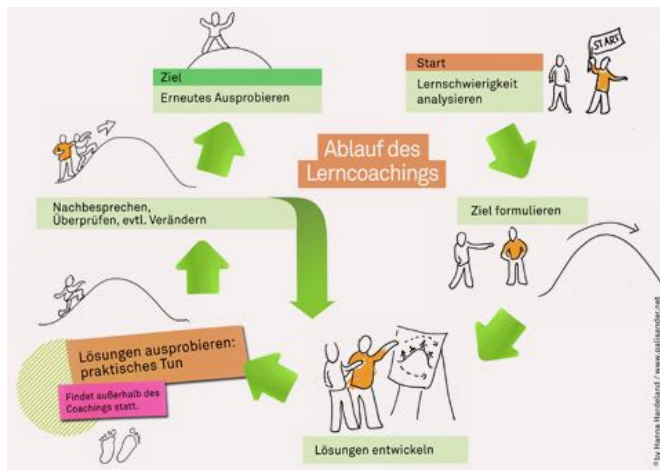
Ziel
Erneutes Ausprobieren

Start
Lernschwierigkeit analysieren

START

Ablauf des Lerncoachings

Nachbesprechen, Überprüfen, evtl. Verändern

Ziel formulieren

Lösungen ausprobieren: praktisches Tun

Findet außerhalb des Coachings statt.

Lösungen entwickeln

©by Hanna Handeland / www.palisander.net